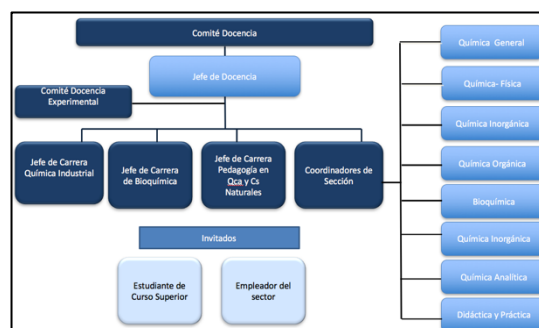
Comité Docencia

Jefe de Docencia

Comité Docencia Experimental

Jefe de Carrera Química Industrial

Jefe de Carrera de Bioquímica

Jefe de Carrera Pedagogía en Qca y Cs Naturales

Coordinadores de Sección

Invitados

Estudiante de Curso Superior

Empleador del sector

Química General

Química- Física

Química Inorgánica

Química Orgánica

Bioquímica

Química Inorgánica

Química Analítica

Didáctica y Práctica